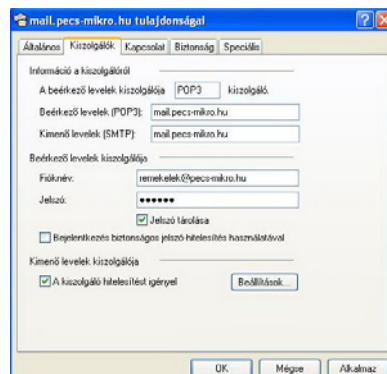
mail.pecs-mikro.hu tulajdonságai

Általános | Kiszolgálók | Kapcsolat | Biztonság | Speciális

Információ a kiszolgálóról

A beérkező levelek kiszolgálója POP3 kiszolgáló.

Beérkező levelek (POP3): mail.pecs-mikro.hu

Kimenő levelek (SMTP): mail.pecs-mikro.hu

Beérkező levelek kiszolgálója

Fióknév: remekelek@pecs-mikro.hu

Jelszó: ••••••

Jelszó tárolása

Bejelentkezés biztonságos jelszó hitelesítés használatával

Kimenő levelek kiszolgálója

A kiszolgáló hitelesítést igényel

Beállítások...

OK | Mégse | Alkalmaz